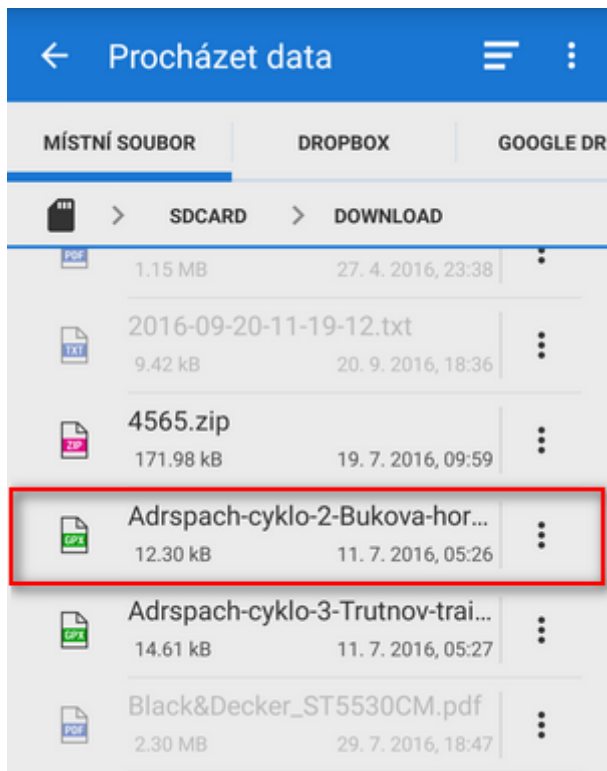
Procházet data

MÍSTNÍ SOUBOR | DROPBOX | GOOGLE DR

SDCARD > DOWNLOAD

PDF
1.15 MB 27. 4. 2016, 23:38

TXT
2016-09-20-11-19-12.txt
9.42 kB 20. 9. 2016, 18:36

ZIP
4565.zip
171.98 kB 19. 7. 2016, 09:59

GPX
Adrspach-cyklo-2-Bukova-hor...
12.30 kB 11. 7. 2016, 05:26

GPX
Adrspach-cyklo-3-Trutnov-trai...
14.61 kB 11. 7. 2016, 05:27

PDF
Black&Decker_ST5530CM.pdf
2.30 MB 29. 7. 2016, 18:47